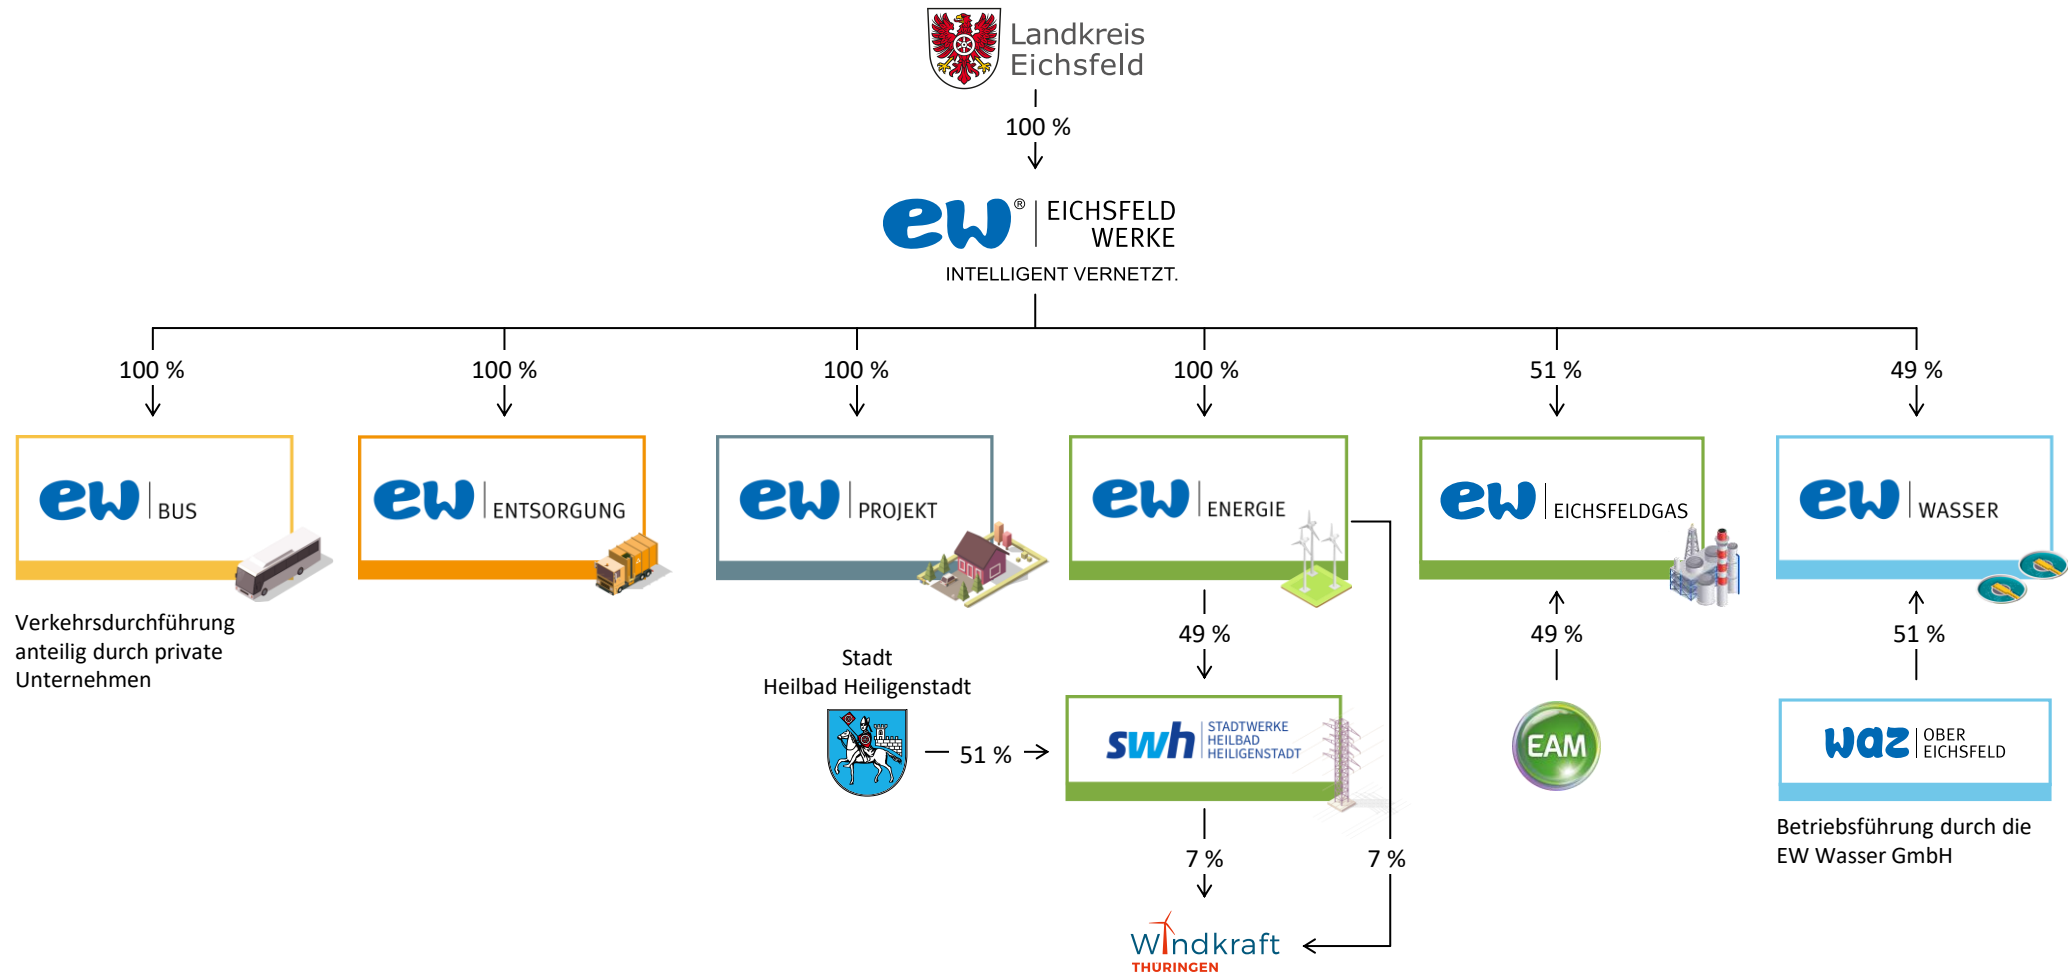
Landkreis Eichsfeld

100 %

ew® EICHSFELD WERKE
INTELLIGENT VERNETZT.

100 %

100 %

100 %

100 %

51 %

49 %

ew BUS

ew ENTSORGUNG

ew PROJEKT

ew ENERGIE

ew EICHSFELDGAS

ew WASSER

Verkehrsdurchführung anteilig durch private Unternehmen

49 %

49 %

51 %

Stadt Heilbad Heiligenstadt

51 %

swh STADTWERKE HEILBAD HEILIGENSTADT

EAM

waz OBER EICHSFELD

Betriebsführung durch die EW Wasser GmbH

7 %

7 %

Windkraft THÜRINGEN